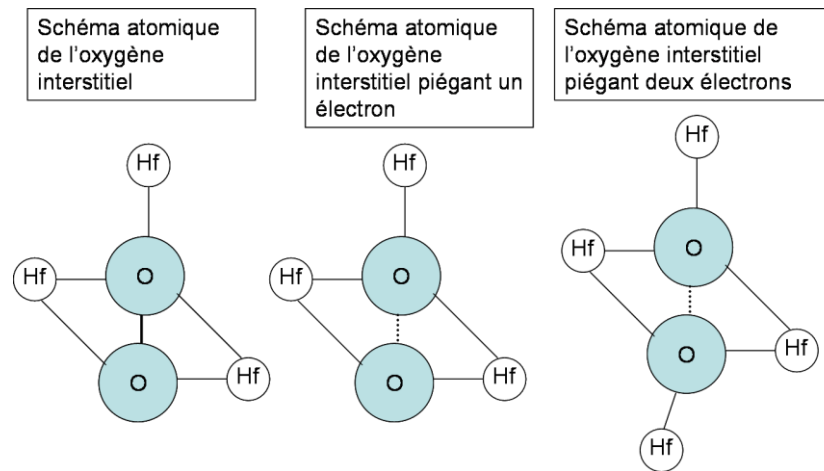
Schéma atomique de l'oxygène interstitiel

Hf
Hf
O
O
Hf

Schéma atomique de l'oxygène interstitiel piégant un électron

Hf
Hf
O
O
Hf

Schéma atomique de l'oxygène interstitiel piégant deux électrons

Hf
Hf
O
O
Hf
Hf